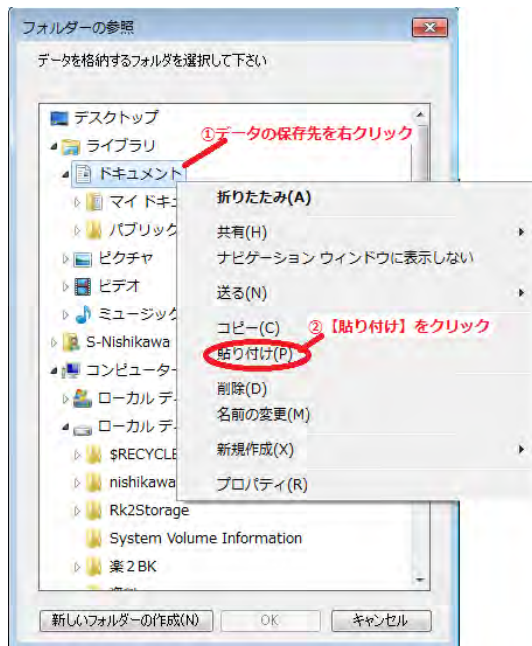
フォルダーの参照

データを格納するフォルダを選択して下さい

デスクトップ
ライブラリ
①データの保存先を右クリック
ドキュメント
マイ ドキュ
パブリック
ピクチャ
ビデオ
ミュージック
S-Nishikawa
コンピューター
ローカル デ
ローカル デ
$RECYCLE
nishikawa
Rk2Storage
System Volume Information
楽２BK

折りたたみ(A)
共有(H)
ナビゲーション ウィンドウに表示しない
送る(N)
コピー(C)
②【貼り付け】をクリック
貼り付け(P)
削除(D)
名前の変更(M)
新規作成(X)
プロパティ(R)

新しいフォルダーの作成(N)
OK
キャンセル